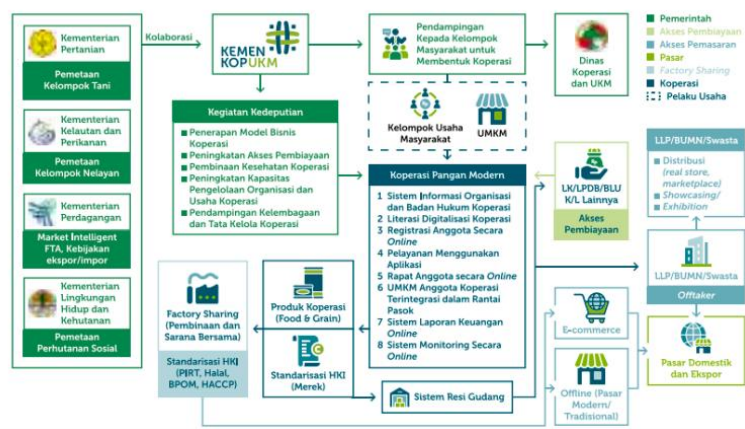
Kementerian Pertanian

Pemetaan Kelompok Tani

Kementerian Kelautan dan Perikanan

Pemetaan Kelompok Nelayan

Kementerian Perdagangan

Market Intelligent FTA, Kebijakan ekspor/impor

Kementerian Lingkungan Hidup dan Kehutanan

Pemetaan Perhutanan Sosial

Kolaborasi

KEMEN KOP UKM

Kegiatan Kedeputian

Penerapan Model Bisnis Koperasi
Peningkatan Akses Pembiayaan
Pembinaan Kesehatan Koperasi
Peningkatan Kapasitas Pengelolaan Organisasi dan Usaha Koperasi
Pendampingan Kelembagaan dan Tata Kelola Koperasi

Pendampingan Kepada Kelompok Masyarakat untuk Membentuk Koperasi

Dinas Koperasi dan UKM

Pemerintah
Akses Pembiayaan
Akses Pemasaran
Pasar
Factory Sharing
Koperasi
Pelaku Usaha

Kelompok Usaha Masyarakat

UMKM

Koperasi Pangan Modern

1 Sistem Informasi Organisasi dan Badan Hukum Koperasi
2 Literasi Digitalisasi Koperasi
3 Registrasi Anggota Secara Online
4 Pelayanan Menggunakan Aplikasi
5 Rapat Anggota secara Online
6 UMKM Anggota Koperasi Terintegrasi dalam Rantai Pasok
7 Sistem Laporan Keuangan Online
8 Sistem Monitoring Secara Online

LK/LPDB/BLU K/L Lainnya

Akses Pembiayaan

LLP/BUMN/Swasta

Distribusi (real store, marketplace)
Showcasing/ Exhibition

LLP/BUMN/Swasta

Offtaker

Factory Sharing (Pembinaan dan Sarana Bersama)

Standarisasi HKI (PIRT, Halal, BPOM, HACCP)

Produk Koperasi (Food & Grain)

Standarisasi HKI (Merek)

Sistem Resi Gudang

E-commerce

Offline (Pasar Modern/ Tradisional)

Pasar Domestik dan Ekspor